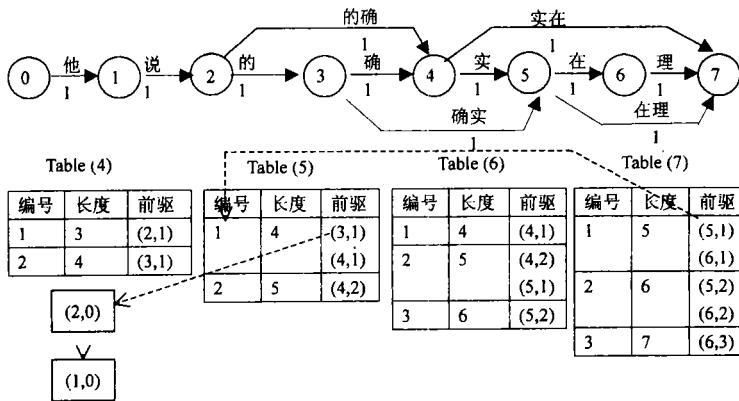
0 他 1 1 说 1 2 的 1 3 确 1 4 实 1 5 在 1 6 理 1 7

的确 1

实在 1

确实 1

在理 1

Table (4)

| 编号 | 长度 | 前驱 |
|---|---|---|
| 1 | 3 | (2,1) |
| 2 | 4 | (3,1) |

(2,0)

(1,0)

Table (5)

| 编号 | 长度 | 前驱 |
|---|---|---|
| 1 | 4 | (3,1) |
| | | (4,1) |
| 2 | 5 | (4,2) |

Table (6)

| 编号 | 长度 | 前驱 |
|---|---|---|
| 1 | 4 | (4,1) |
| 2 | 5 | (4,2) |
| | | (5,1) |
| 3 | 6 | (5,2) |

Table (7)

| 编号 | 长度 | 前驱 |
|---|---|---|
| 1 | 5 | (5,1) |
| | | (6,1) |
| 2 | 6 | (5,2) |
| | | (6,2) |
| 3 | 7 | (6,3) |